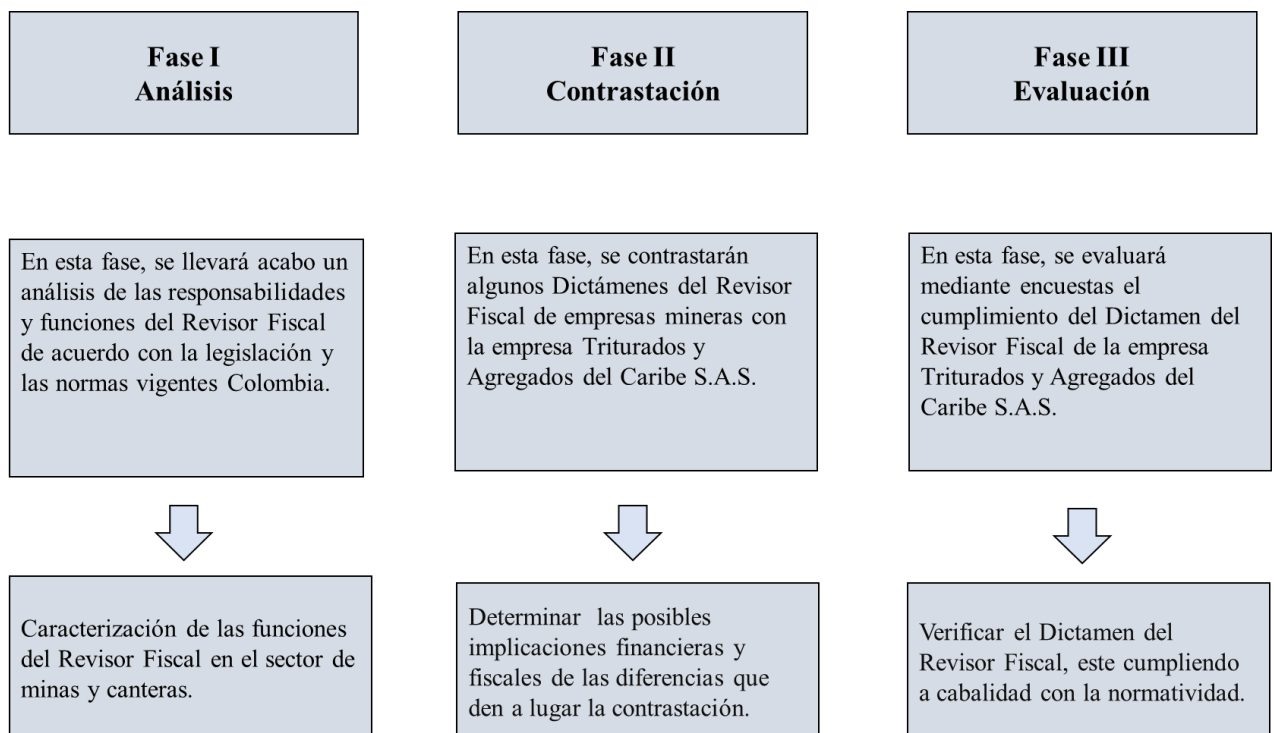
Fase I
Análisis

En esta fase, se llevará acabo un análisis de las responsabilidades y funciones del Revisor Fiscal de acuerdo con la legislación y las normas vigentes Colombia.

Caracterización de las funciones del Revisor Fiscal en el sector de minas y canteras.

Fase II
Contrastación

En esta fase, se contrastarán algunos Dictámenes del Revisor Fiscal de empresas mineras con la empresa Triturados y Agregados del Caribe S.A.S.

Determinar las posibles implicaciones financieras y fiscales de las diferencias que den a lugar la contrastación.

Fase III
Evaluación

En esta fase, se evaluará mediante encuestas el cumplimiento del Dictamen del Revisor Fiscal de la empresa Triturados y Agregados del Caribe S.A.S.

Verificar el Dictamen del Revisor Fiscal, este cumpliendo a cabalidad con la normatividad.